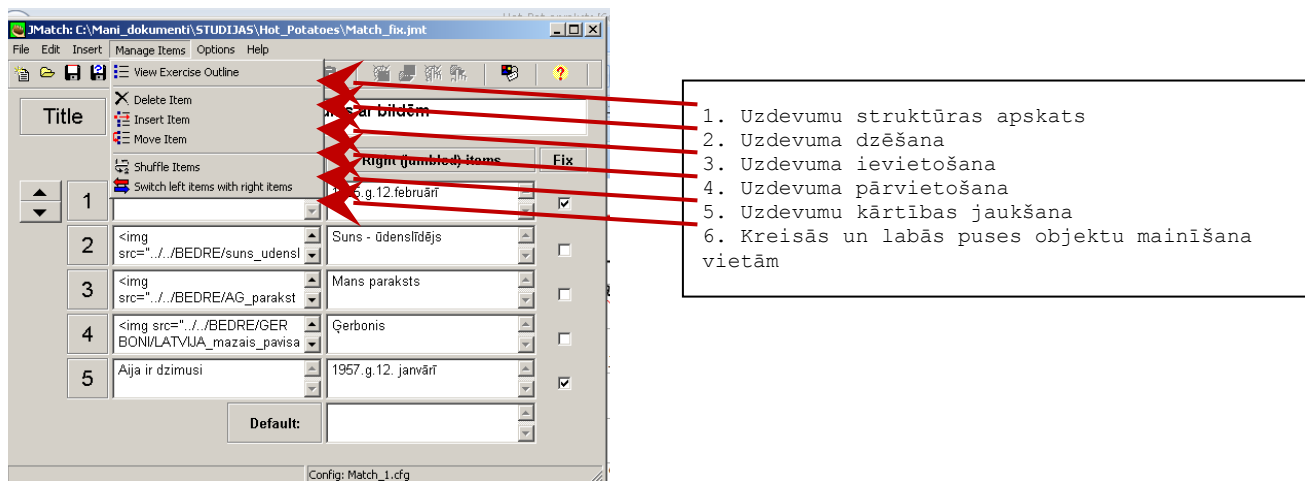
JMatch: C:\Mani_dokumenti\STUDIJAS\Hot_Potatoes\Match_fix.jmt

File Edit Insert Manage Items Options Help

View Exercise Outline
Delete Item
Insert Item
Move Item
Shuffle Items
Switch left items with right items

Title

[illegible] ar bildēm

Right (jumbled) items

Fix

1
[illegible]5.g.12.februārī

2
<img src="../../BEDRE/suns_udensl
Suns - ūdenslīdējs

3
<img src="../../BEDRE/AG_parakst
Mans paraksts

4
<img src="../../BEDRE/GER BONI/LATVIJA_mazais_pavisa
Ģerbonis

5
Aija ir dzimusi
1957.g.12. janvārī

Default:

Config: Match_1.cfg

1. Uzdevumu struktūras apskats
2. Uzdevuma dzēšana
3. Uzdevuma ievietošana
4. Uzdevuma pārvietošana
5. Uzdevumu kārtības jaukšana
6. Kreisās un labās puses objektu mainīšana vietām